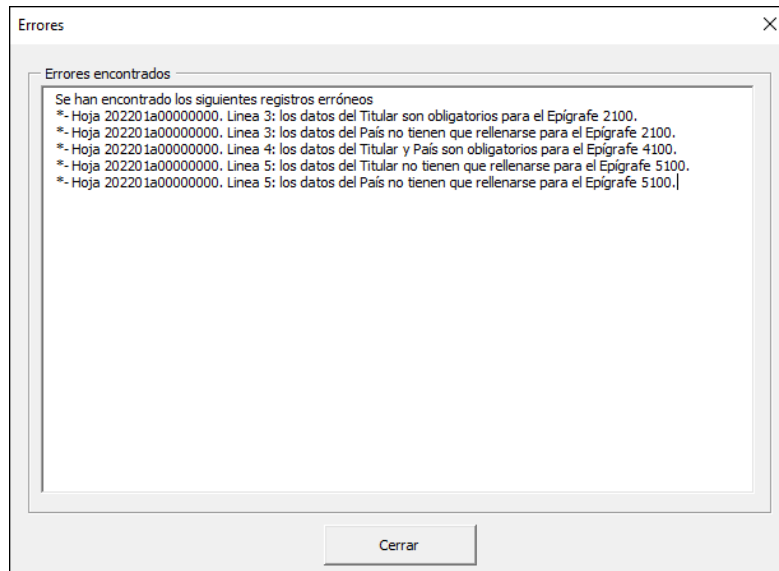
Errores

Errores encontrados

Se han encontrado los siguientes registros erróneos
*- Hoja 202201a00000000. Linea 3: los datos del Titular son obligatorios para el Epígrafe 2100.
*- Hoja 202201a00000000. Linea 3: los datos del País no tienen que rellenarse para el Epígrafe 2100.
*- Hoja 202201a00000000. Linea 4: los datos del Titular y País son obligatorios para el Epígrafe 4100.
*- Hoja 202201a00000000. Linea 5: los datos del Titular no tienen que rellenarse para el Epígrafe 5100.
*- Hoja 202201a00000000. Linea 5: los datos del País no tienen que rellenarse para el Epígrafe 5100.

Cerrar